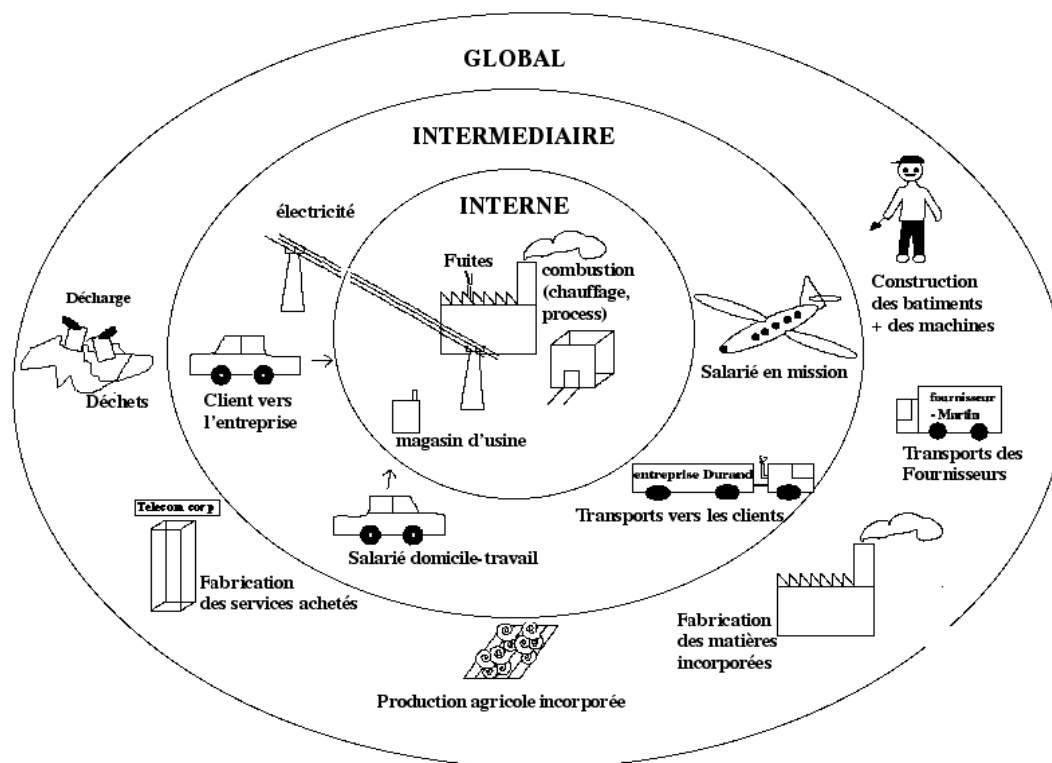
GLOBAL

INTERMEDIAIRE

INTERNE

électricité

Fuites

combustion (chauffage, process)

Décharge

Déchets

Client vers l'entreprise

magasin d'usine

Salarié en mission

Construction des batiments + des machines

fournisseur - Martin

Transports des Fournisseurs

entreprise Durand

Transports vers les clients

Salarié domicile-travail

Telecom corp

Fabrication des services achetés

Fabrication des matières incorporées

Production agricole incorporée